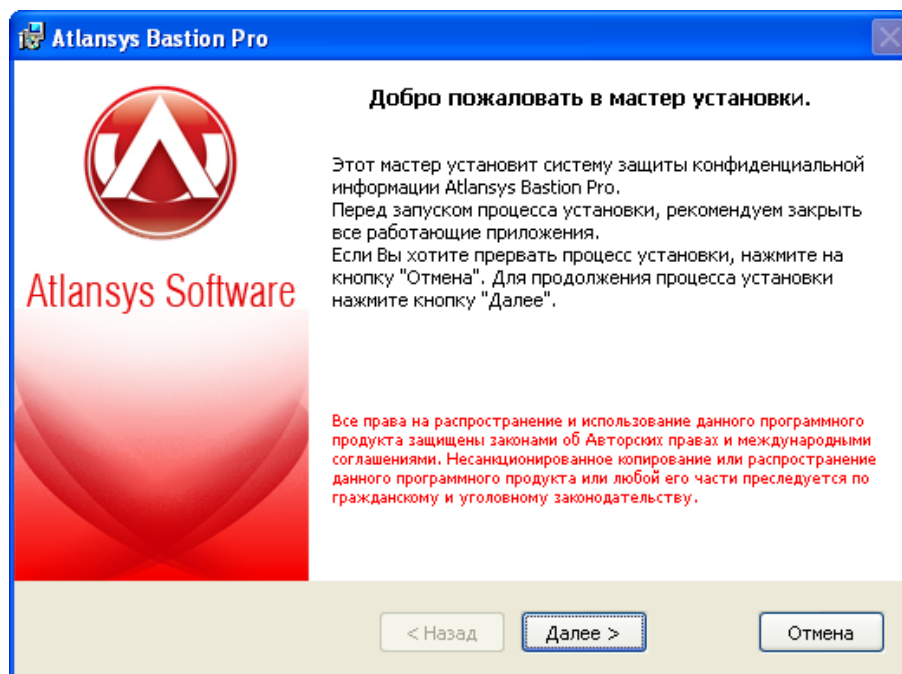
Atlansys Bastion Pro

Atlansys Software

Добро пожаловать в мастер установки.

Этот мастер установит систему защиты конфиденциальной информации Atlansys Bastion Pro.
Перед запуском процесса установки, рекомендуем закрыть все работающие приложения.
Если Вы хотите прервать процесс установки, нажмите на кнопку "Отмена". Для продолжения процесса установки нажмите кнопку "Далее".

Все права на распространение и использование данного программного продукта защищены законами об Авторских правах и международными соглашениями. Несанкционированное копирование или распространение данного программного продукта или любой его части преследуется по гражданскому и уголовному законодательству.

< Назад
Далее >
Отмена